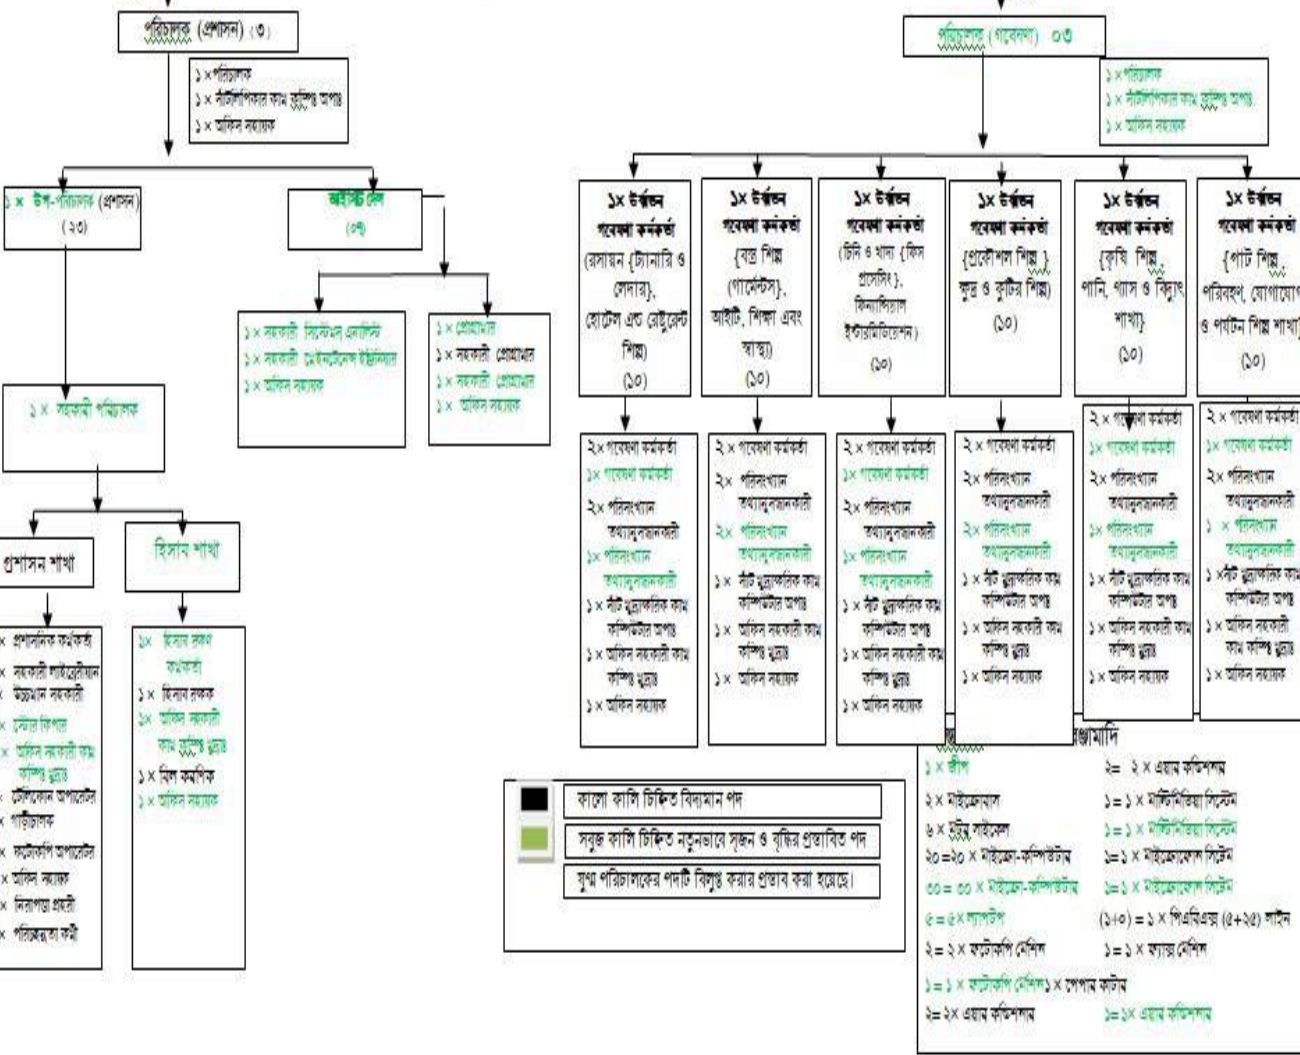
পরিচালক (প্রশাসন) (৩)

১×পরিচালক
১× সাঁটলিপিকার কাম কম্পিউটার অপারেটর
১× অফিস সহায়ক

১× উপ-পরিচালক (প্রশাসন) (২৩)

আইসিটি সেল (০৭)

১× সহকারী সিস্টেম এনালিস্ট
১× সহকারী মেইনটেন্যান্স ইঞ্জিনিয়ার
১× অফিস সহায়ক

১× প্রোগ্রামার
১× সহকারী প্রোগ্রামার
১× সহকারী প্রোগ্রামার
১× অফিস সহায়ক

১× সহকারী পরিচালক

প্রশাসন শাখা

হিসাব শাখা

× প্রশাসনিক কর্মকর্তা
× সহকারী লাইব্রেরীয়ান
× উচ্চমান সহকারী
× স্টোর কিপার
× অফিস সহকারী কাম কম্পিউটার মুদ্রাক্ষরিক
× টেলিফোন অপারেটর
× গাড়ীচালক
× ফটোকপি অপারেটর
× অফিস সহায়ক
× নিরাপত্তা প্রহরী
× পরিচ্ছন্নতা কর্মী

১× হিসাব রক্ষণ কর্মকর্তা
১× হিসাব রক্ষক
১× অফিস সহকারী কাম কম্পিউটার মুদ্রাক্ষরিক
১× বিল করণিক
১× অফিস সহায়ক

পরিচালক (গবেষণা) ০৩

১×পরিচালক
১× সাঁটলিপিকার কাম কম্পিউটার অপারেটর
১× অফিস সহায়ক

১× উর্ধ্বতন গবেষণা কর্মকর্তা (রসায়ন {ট্যানারি ও লেদার}, হোটেল এন্ড রেষ্টুরেন্ট শিল্প) (১০)

১× উর্ধ্বতন গবেষণা কর্মকর্তা {বস্ত্র শিল্প (গার্মেন্টস)}, আইটি, শিক্ষা এবং স্বাস্থ্য) (১০)

১× উর্ধ্বতন গবেষণা কর্মকর্তা (চিনি ও খাদ্য {ফিস প্রসেসিং}, ফিনান্সিয়াল ইন্টারমিডিয়েশন) (১০)

১× উর্ধ্বতন গবেষণা কর্মকর্তা {প্রকৌশল শিল্প}, ক্ষুদ্র ও কুটির শিল্প) (১০)

১× উর্ধ্বতন গবেষণা কর্মকর্তা {কৃষি শিল্প, পানি, গ্যাস ও বিদ্যুৎ শাখা} (১০)

১× উর্ধ্বতন গবেষণা কর্মকর্তা {পাট শিল্প, পরিবহণ, যোগাযোগ ও পর্যটন শিল্প শাখা} (১০)

২× গবেষণা কর্মকর্তা
১× গবেষণা কর্মকর্তা
২× পরিসংখ্যান তথ্যানুসন্ধানকারী
১× পরিসংখ্যান তথ্যানুসন্ধানকারী
১× সাঁট মুদ্রাক্ষরিক কাম কম্পিউটার অপারেটর
১× অফিস সহকারী কাম কম্পিউটার মুদ্রাক্ষরিক
১× অফিস সহায়ক

২× গবেষণা কর্মকর্তা
২× পরিসংখ্যান তথ্যানুসন্ধানকারী
২× পরিসংখ্যান তথ্যানুসন্ধানকারী
১× সাঁট মুদ্রাক্ষরিক কাম কম্পিউটার অপারেটর
১× অফিস সহকারী কাম কম্পিউটার মুদ্রাক্ষরিক
১× অফিস সহায়ক

২× গবেষণা কর্মকর্তা
১× গবেষণা কর্মকর্তা
২× পরিসংখ্যান তথ্যানুসন্ধানকারী
১× পরিসংখ্যান তথ্যানুসন্ধানকারী
১× সাঁট মুদ্রাক্ষরিক কাম কম্পিউটার অপারেটর
১× অফিস সহকারী কাম কম্পিউটার মুদ্রাক্ষরিক
১× অফিস সহায়ক

২× গবেষণা কর্মকর্তা
২× পরিসংখ্যান তথ্যানুসন্ধানকারী
২× পরিসংখ্যান তথ্যানুসন্ধানকারী
১× সাঁট মুদ্রাক্ষরিক কাম কম্পিউটার অপারেটর
১× অফিস সহকারী কাম কম্পিউটার মুদ্রাক্ষরিক
১× অফিস সহায়ক

২× গবেষণা কর্মকর্তা
১× গবেষণা কর্মকর্তা
২× পরিসংখ্যান তথ্যানুসন্ধানকারী
১× পরিসংখ্যান তথ্যানুসন্ধানকারী
১× সাঁট মুদ্রাক্ষরিক কাম কম্পিউটার অপারেটর
১× অফিস সহকারী কাম কম্পিউটার মুদ্রাক্ষরিক
১× অফিস সহায়ক

২× গবেষণা কর্মকর্তা
১× গবেষণা কর্মকর্তা
২× পরিসংখ্যান তথ্যানুসন্ধানকারী
১× পরিসংখ্যান তথ্যানুসন্ধানকারী
১× সাঁট মুদ্রাক্ষরিক কাম কম্পিউটার অপারেটর
১× অফিস সহকারী কাম কম্পিউটার মুদ্রাক্ষরিক
১× অফিস সহায়ক

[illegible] সরঞ্জামাদি
১× জীপ
২× মাইক্রোবাস
৬× মটর সাইকেল
২০=২০× মাইক্রো-কম্পিউটার
৩০= ৩০× মাইক্রো-কম্পিউটার
৫=৫× ল্যাপটপ
২=২× ফটোকপি মেশিন
১=১× ফটোকপি মেশিন১× পেপার কাটার
২=২× এয়ার কন্ডিশনার

২= ২× এয়ার কন্ডিশনার
১=১× মাল্টিমিডিয়া সিস্টেম
১=১× মাল্টিমিডিয়া সিস্টেম
১=১× মাইক্রোফোন সিস্টেম
১=১× মাইক্রোফোন সিস্টেম
(১+০) = ১× পিএবিএক্স (৫+২৫) লাইন
১=১× ফ্যাক্স মেশিন
১=১× এয়ার কন্ডিশনার

কালো কালি চিহ্নিত বিদ্যমান পদ
সবুজ কালি চিহ্নিত নতুনভাবে সৃজন ও বৃদ্ধির প্রস্তাবিত পদ
যুগ্ম পরিচালকের পদটি বিলুপ্ত করার প্রস্তাব করা হয়েছে।